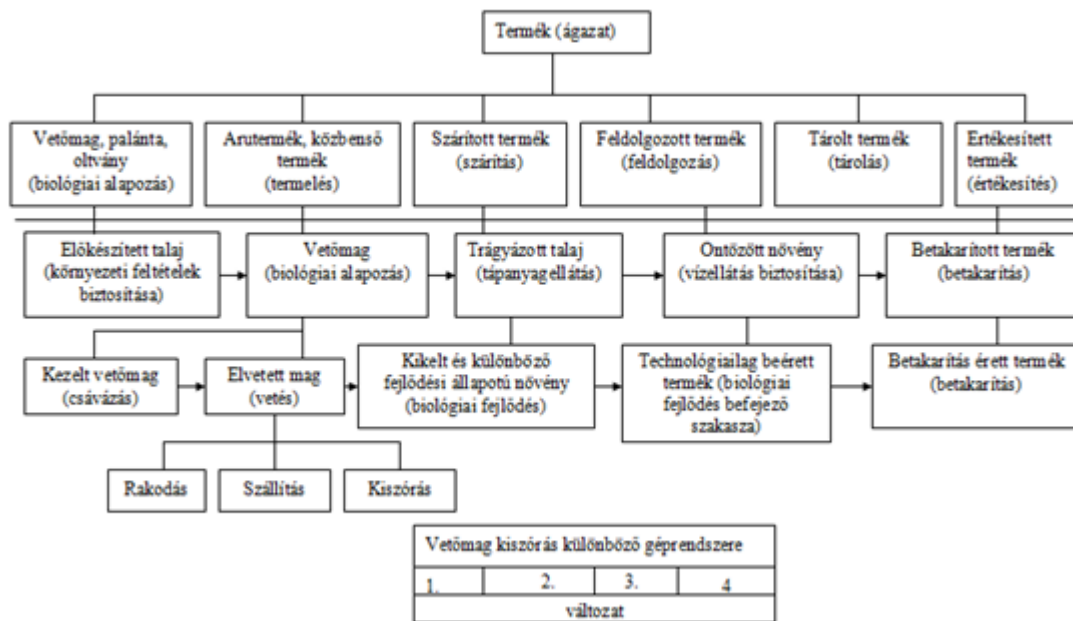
Termék (ágazat)

Vetőmag, palánta, oltvány (biológiai alapozás)

Arutermék, közbenső termék (termelés)

Szárított termék (szárítás)

Feldolgozott termék (feldolgozás)

Tárolt termék (tárolás)

Értékesített termék (értékesítés)

Előkészített talaj (környezeti feltételek biztosítása)

Vetőmag (biológiai alapozás)

Trágyázott talaj (tápanyagellátás)

Öntözött növény (vízellátás biztosítása)

Betakarított termék (betakarítás)

Kezelt vetőmag (csávázás)

Elvetett mag (vetés)

Kikelt és különböző fejlődési állapotú növény (biológiai fejlődés)

Technológiailag beérett termék (biológiai fejlődés befejező szakasza)

Betakarítás érett termék (betakarítás)

Rakodás

Szállítás

Kiszórás

| Vetőmag kiszórás különböző géprendszere | | | |
|---|---|---|---|
| 1. | 2. | 3. | 4 |
| változat | | | |